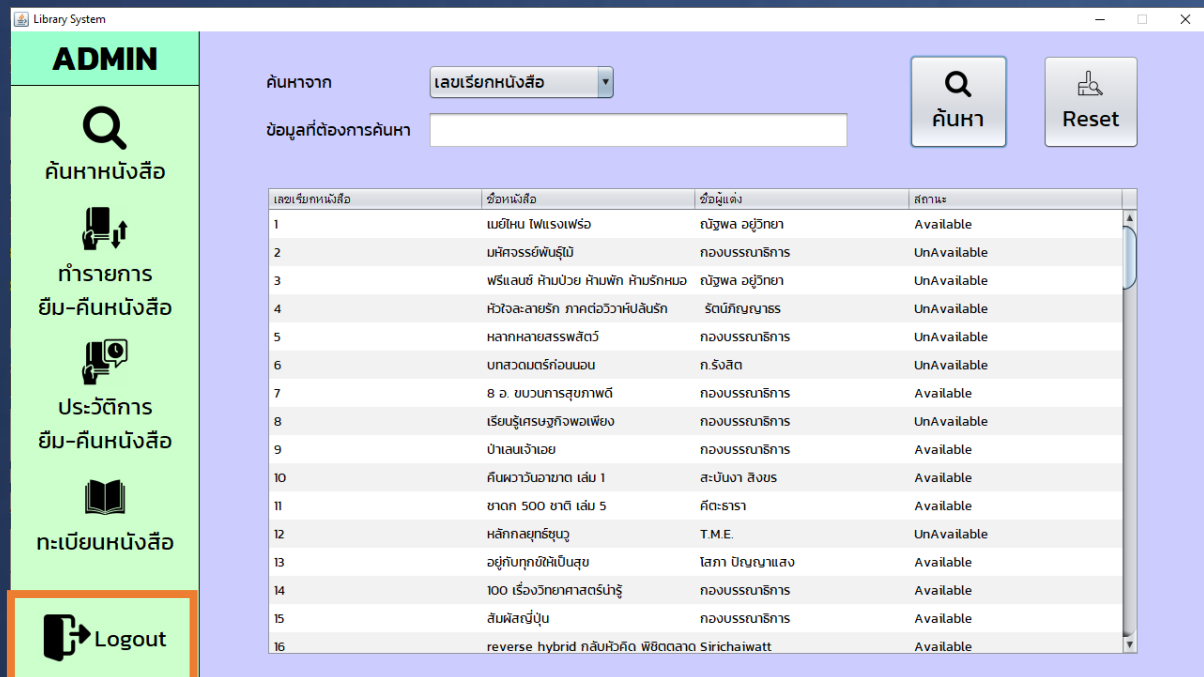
Library System

ADMIN

ค้นหาหนังสือ

ทำรายการ ยืม-คืนหนังสือ

ประวัติการ ยืม-คืนหนังสือ

ทะเบียนหนังสือ

Logout

ค้นหาจาก
เลขเรียกหนังสือ
ข้อมูลที่ต้องการค้นหา

ค้นหา

Reset

| เลขเรียกหนังสือ | ชื่อหนังสือ | ชื่อผู้แต่ง | สถานะ |
|---|---|---|---|
| 1 | เมย์ไหน ไฟแรงเฟร่อ | ณัฐพล อยู่วิทยา | Available |
| 2 | มหัศจรรย์พันธุ์ไม้ | กองบรรณาธิการ | UnAvailable |
| 3 | ฟรีแลนซ์ ห้ามป่วย ห้ามพัก ห้ามรักหมอ | ณัฐพล อยู่วิทยา | UnAvailable |
| 4 | หัวใจละลายรัก ภาคต่อวิวาห์ปลับรัก | รัตน์ภิญญาธร | UnAvailable |
| 5 | หลากหลายสรรพสัตว์ | กองบรรณาธิการ | UnAvailable |
| 6 | บทสวดมนตร์ก่อนนอน | ก.รังสิต | UnAvailable |
| 7 | 8 อ. ขบวนการสุขภาพดี | กองบรรณาธิการ | Available |
| 8 | เรียนรู้เศรษฐกิจพอเพียง | กองบรรณาธิการ | UnAvailable |
| 9 | ป่าเลนเจ้าเอย | กองบรรณาธิการ | Available |
| 10 | คืนผวาวันอาฆาต เล่ม 1 | สะบันงา สิงขร | Available |
| 11 | ชาดก 500 ชาติ เล่ม 5 | คีตะธารา | Available |
| 12 | หลักกลยุทธ์ซุนวู | T.M.E. | UnAvailable |
| 13 | อยู่กับทุกข์ให้เป็นสุข | โสภา ปัญญาแสง | Available |
| 14 | 100 เรื่องวิทยาศาสตร์น่ารู้ | กองบรรณาธิการ | Available |
| 15 | สัมผัสญี่ปุ่น | กองบรรณาธิการ | Available |
| 16 | reverse hybrid กลับหัวคิด พิชิตตลาด | Sirichaiwatt | Available |